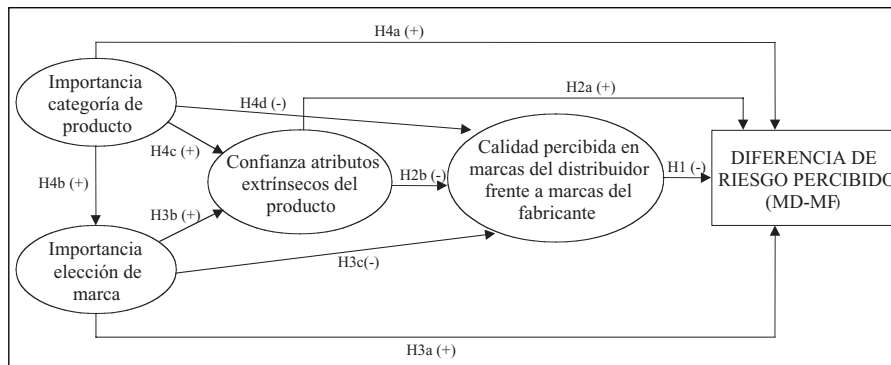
H4a (+)

Importancia categoría de producto

H4d (-)

H2a (+)

H4c (+)

Confianza atributos extrínsecos del producto

Calidad percibida en marcas del distribuidor frente a marcas del fabricante

H2b (-)

H1 (-)

DIFERENCIA DE RIESGO PERCIBIDO (MD-MF)

H4b (+)

H3b (+)

Importancia elección de marca

H3c(-)

H3a (+)